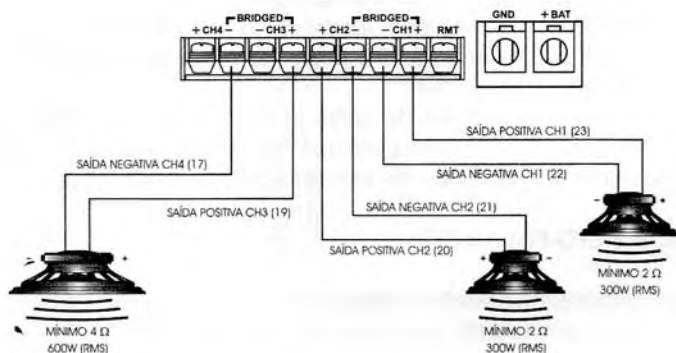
+ CH4 – BRIDGED – CH3 + + CH2 – BRIDGED – CH1 + RMT

GND + BAT

SAÍDA POSITIVA CH1 (23)

SAÍDA NEGATIVA CH4 (17)

SAÍDA NEGATIVA CH1 (22)

SAÍDA POSITIVA CH3 (19)

SAÍDA NEGATIVA CH2 (21)

SAÍDA POSITIVA CH2 (20)

– +

MÍNIMO 2 Ω
300W (RMS)

– +

+ –

MÍNIMO 4 Ω
600W (RMS)

MÍNIMO 2 Ω
300W (RMS)